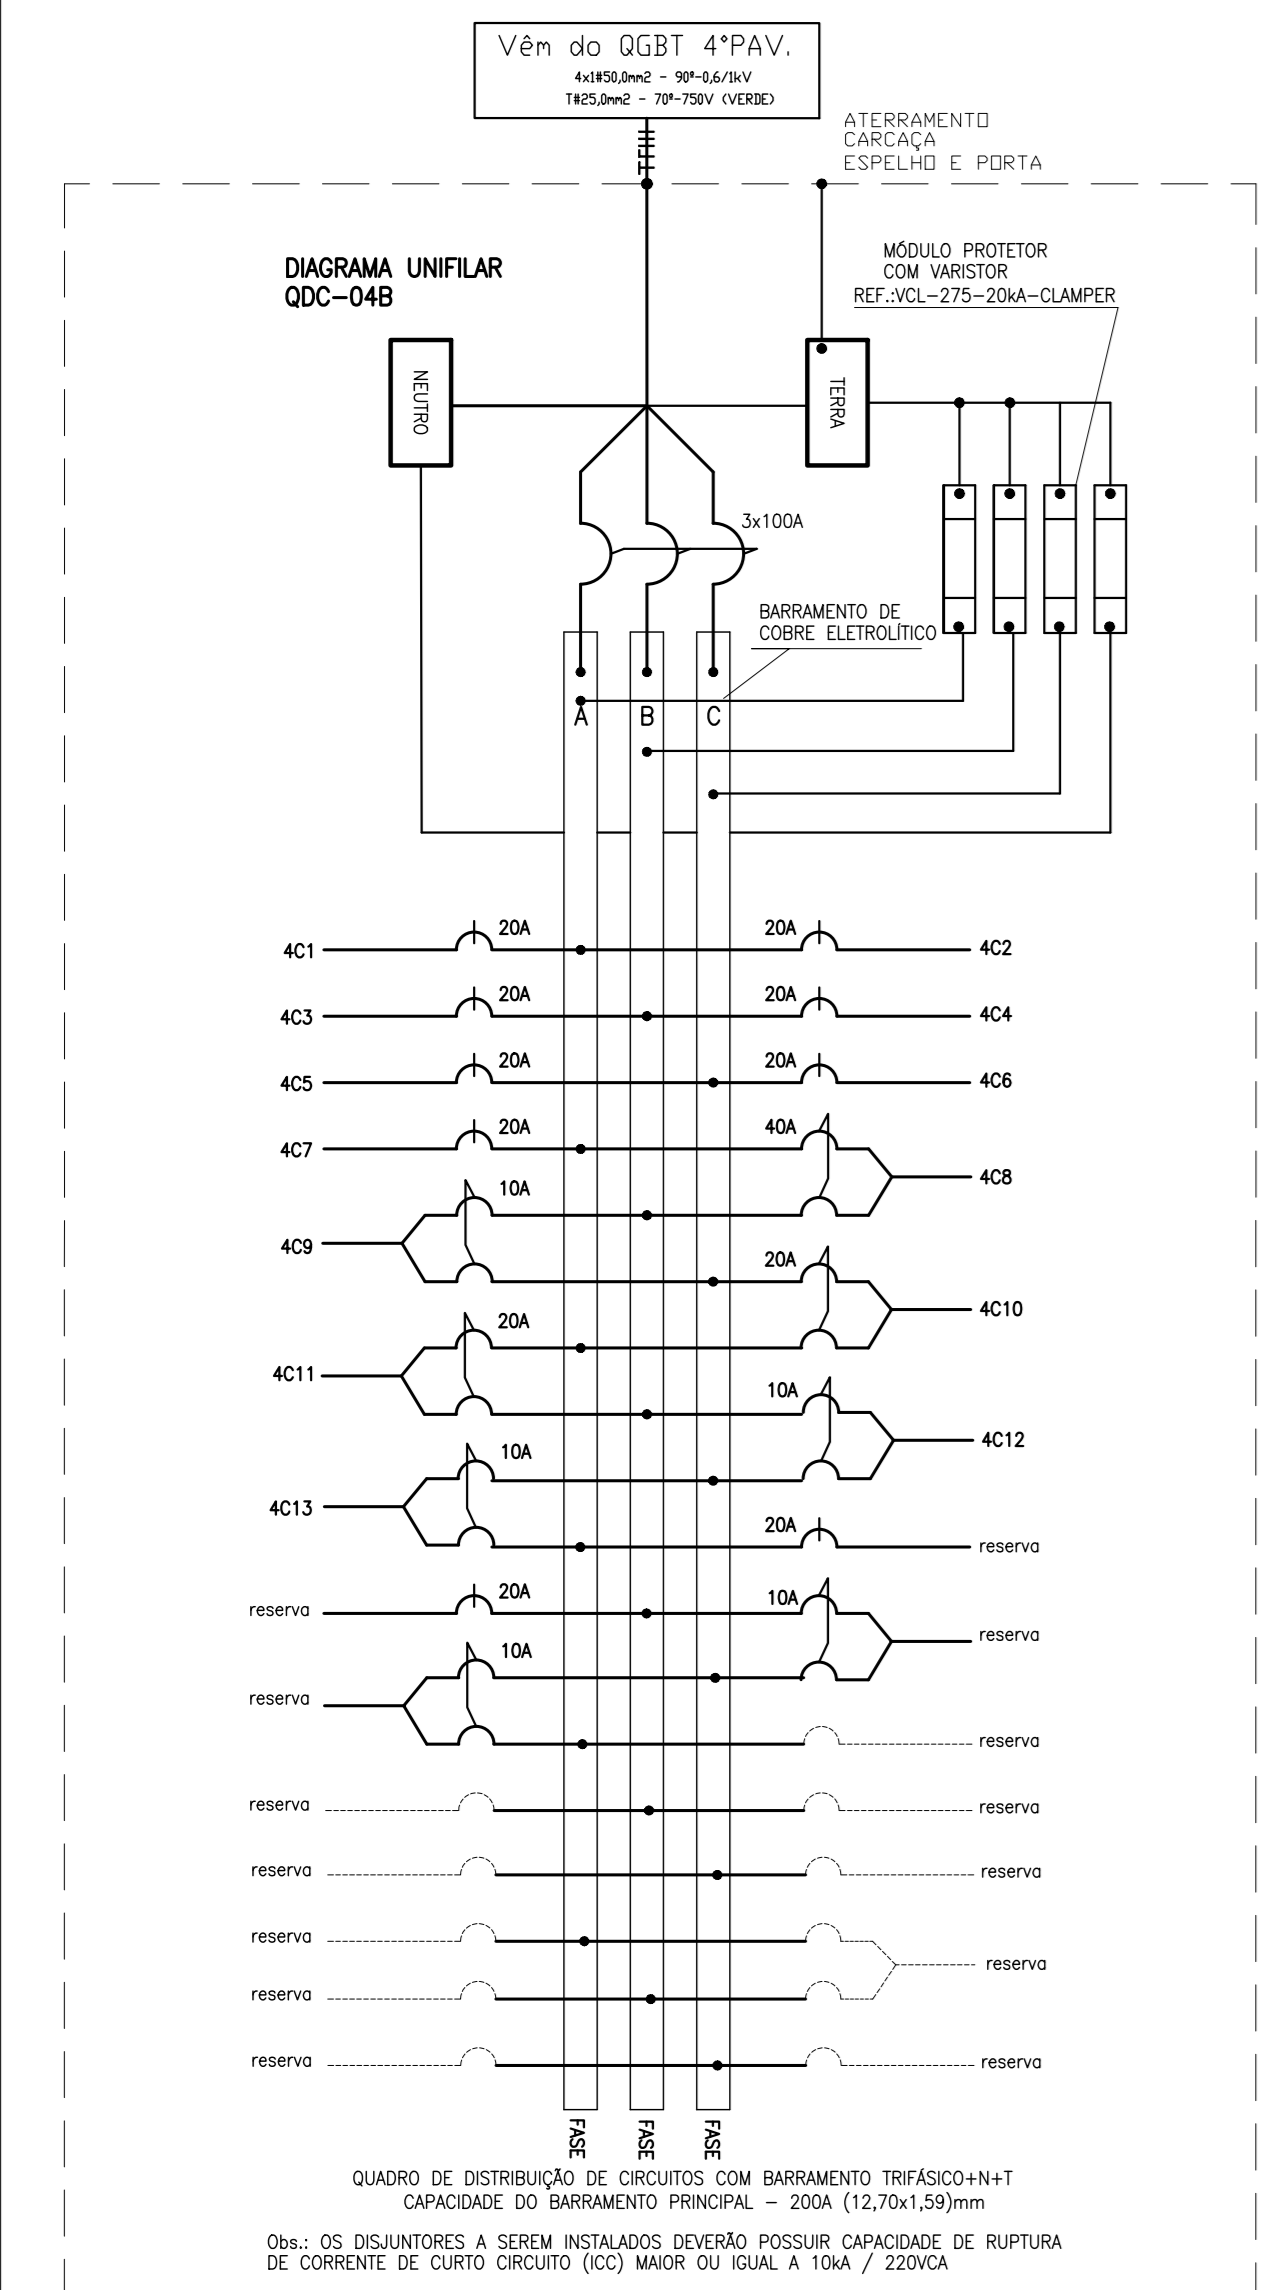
Vêm do QGBT 4°PAV.
4x1#50,0mm2 - 90º-0,6/1kV
T#25,0mm2 - 70º-750V (VERDE)

ATERRAMENTO
CARCAÇA
ESPELHO E PORTA

DIAGRAMA UNIFILAR
QDC-04B

MÓDULO PROTETOR
COM VARISTOR
REF.:VCL-275-20kA-CLAMPER

NEUTRO

TERRA

3x100A

BARRAMENTO DE
COBRE ELETROLÍTICO

A B C

4C1 20A 20A 4C2
4C3 20A 20A 4C4
4C5 20A 20A 4C6
4C7 20A 40A 4C8
10A
4C9
20A 4C10
20A
4C11
10A 4C12
10A
4C13
20A reserva
reserva 20A 10A reserva
10A
reserva
reserva
reserva reserva
reserva reserva
reserva
reserva
reserva
reserva reserva

FASE FASE FASE

QUADRO DE DISTRIBUIÇÃO DE CIRCUITOS COM BARRAMENTO TRIFÁSICO+N+T
CAPACIDADE DO BARRAMENTO PRINCIPAL - 200A (12,70x1,59)mm

Obs.: OS DISJUNTORES A SEREM INSTALADOS DEVERÃO POSSUIR CAPACIDADE DE RUPTURA DE CORRENTE DE CURTO CIRCUITO (ICC) MAIOR OU IGUAL A 10kA / 220VCA